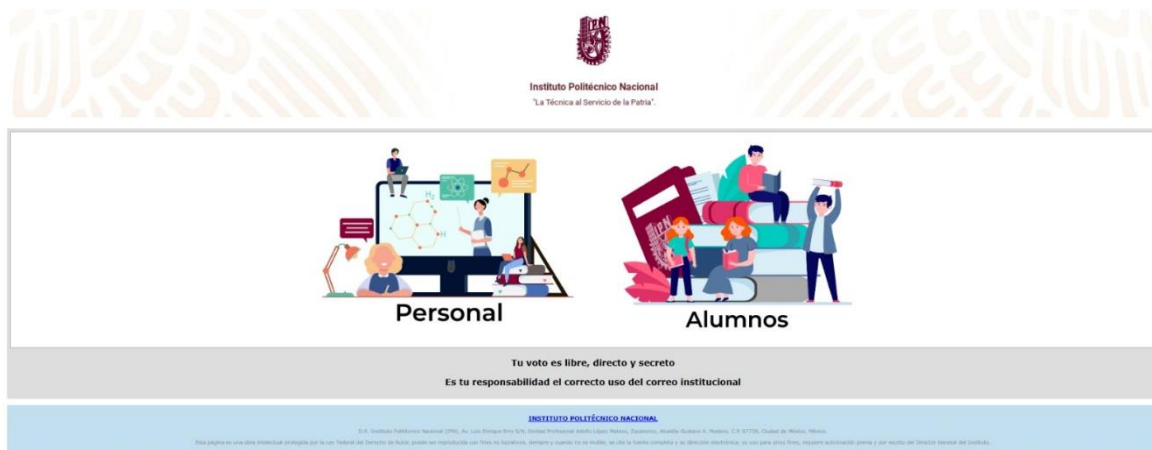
Instituto Politécnico Nacional
"La Técnica al Servicio de la Patria".

Personal

Alumnos

Tu voto es libre, directo y secreto

Es tu responsabilidad el correcto uso del correo institucional

INSTITUTO POLITÉCNICO NACIONAL

D.R. Instituto Politécnico Nacional (IPN), Av. Luis Enrique Erro S/N, Unidad Profesional Adolfo López Mateos, Zacatenco, Alcaldía Gustavo A. Madero, C.P. 07738, Ciudad de México, México.

Esta página es una obra intelectual protegida por la Ley Federal del Derecho de Autor, puede ser reproducida con fines no lucrativos, siempre y cuando no se mutile, se cite la fuente completa y su dirección electrónica; su uso para otros fines, requiere autorización previa y por escrito del Director General del Instituto.